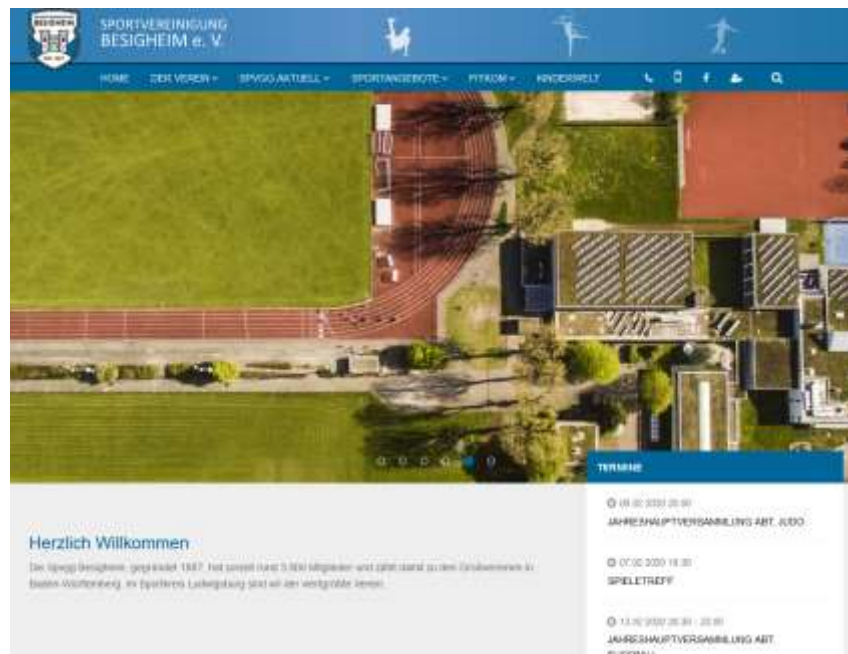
BESIGHEIM

SPORTVEREINIGUNG
BESIGHEIM e. V.

HOME DER VEREIN SPVGG AKTUELL SPORTANGEBOTE FITKOM KINDERWELT

TERMINE

06.02.2020 20:00
JAHRESHAUPTVERSAMMLUNG ABT. JUDO

07.02.2020 18:30
SPIELETREFF

13.02.2020 20:30 - 22:00
JAHRESHAUPTVERSAMMLUNG ABT. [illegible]

Herzlich Willkommen

Die Spvgg Besigheim, gegründet 1887, hat derzeit rund 3.500 Mitglieder und zählt damit zu den Großvereinen in Baden-Württemberg. Im Sportkreis Ludwigsburg sind wir der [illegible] Verein.